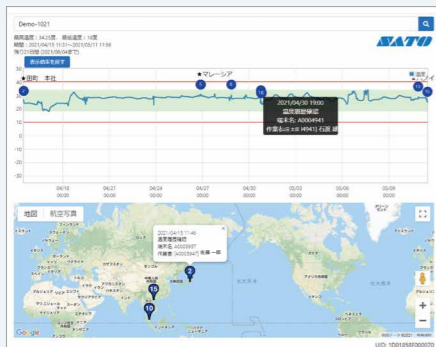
Demo-1021

最高温度：34.25度、最低温度：16度
期間：2021/04/15 11:31〜2021/05/11 17:58
帰着日時(2021/05/04着完了)

表示期間を戻す

★国内　本社

★マレーシア

温度

2021/04/30 19:00
温度履歴確認
端末名: A0004941
作業者(出々木 #4941) 石渡 綾

50
40
30
20
10
0
-10
-20
-30

04/18 00:00
04/21 00:00
04/24 00:00
04/27 00:00
04/30 00:00
05/03 00:00
05/06 00:00
05/09 00:00

地図　航空写真

2021/04/15 11:46
温度履歴確認
端末名: A0005947
作業者(A0005947) 佐藤 一郎

Google

UID: 1D0125SF000070